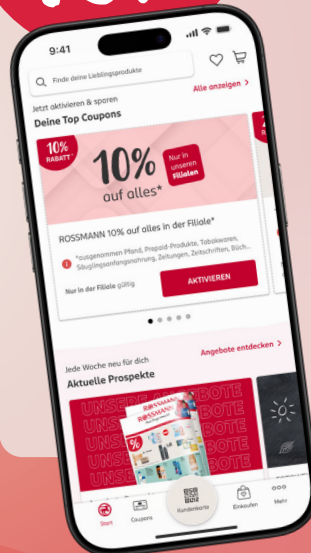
9:41

Finde deine Lieblingsprodukte

Jetzt aktivieren & sparen

Alle anzeigen >

Deine Top Coupons

10% RABATT*

10% auf alles*

Nur in unseren Filialen

ROSSMANN 10% auf alles in der Filiale*

*ausgenommen Pfand, Prepaid-Produkte, Tabakwaren, Säuglingsanfangsnahrung, Zeitungen, Zeitschriften, Bü...

Nur in der Filiale gültig

AKTIVIEREN

Jede Woche neu für dich

Angebote entdecken >

Aktuelle Prospekte

UNSERE ANGEBOTE

ROSSMANN

%

Start

Coupons

Kundenkarte

Einkaufen

Mehr